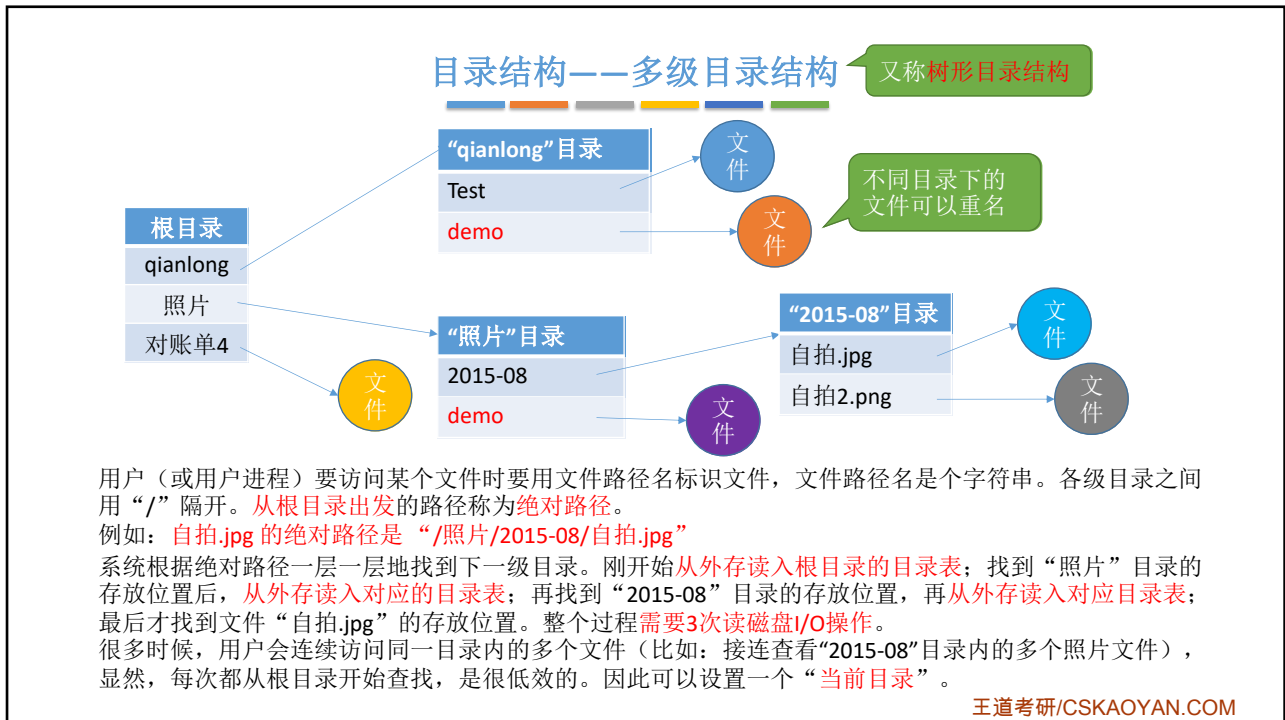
目录结构——多级目录结构

又称树形目录结构

"qianlong"目录
Test
demo

文件

文件

不同目录下的文件可以重名

根目录
qianlong
照片
对账单4

"2015-08"目录
自拍.jpg
自拍2.png

文件

文件

"照片"目录
2015-08
demo

文件

文件

用户（或用户进程）要访问某个文件时要用文件路径名标识文件，文件路径名是个字符串。各级目录之间用"/"隔开。从根目录出发的路径称为绝对路径。
例如：自拍.jpg 的绝对路径是 "/照片/2015-08/自拍.jpg"
系统根据绝对路径一层一层地找到下一级目录。刚开始从外存读入根目录的目录表；找到"照片"目录的存放位置后，从外存读入对应的目录表；再找到"2015-08"目录的存放位置，再从外存读入对应目录表；最后才找到文件"自拍.jpg"的存放位置。整个过程需要3次读磁盘I/O操作。
很多时候，用户会连续访问同一目录内的多个文件（比如：接连查看"2015-08"目录内的多个照片文件），显然，每次都从根目录开始查找，是很低效的。因此可以设置一个"当前目录"。

王道考研/CSKAOYAN.COM